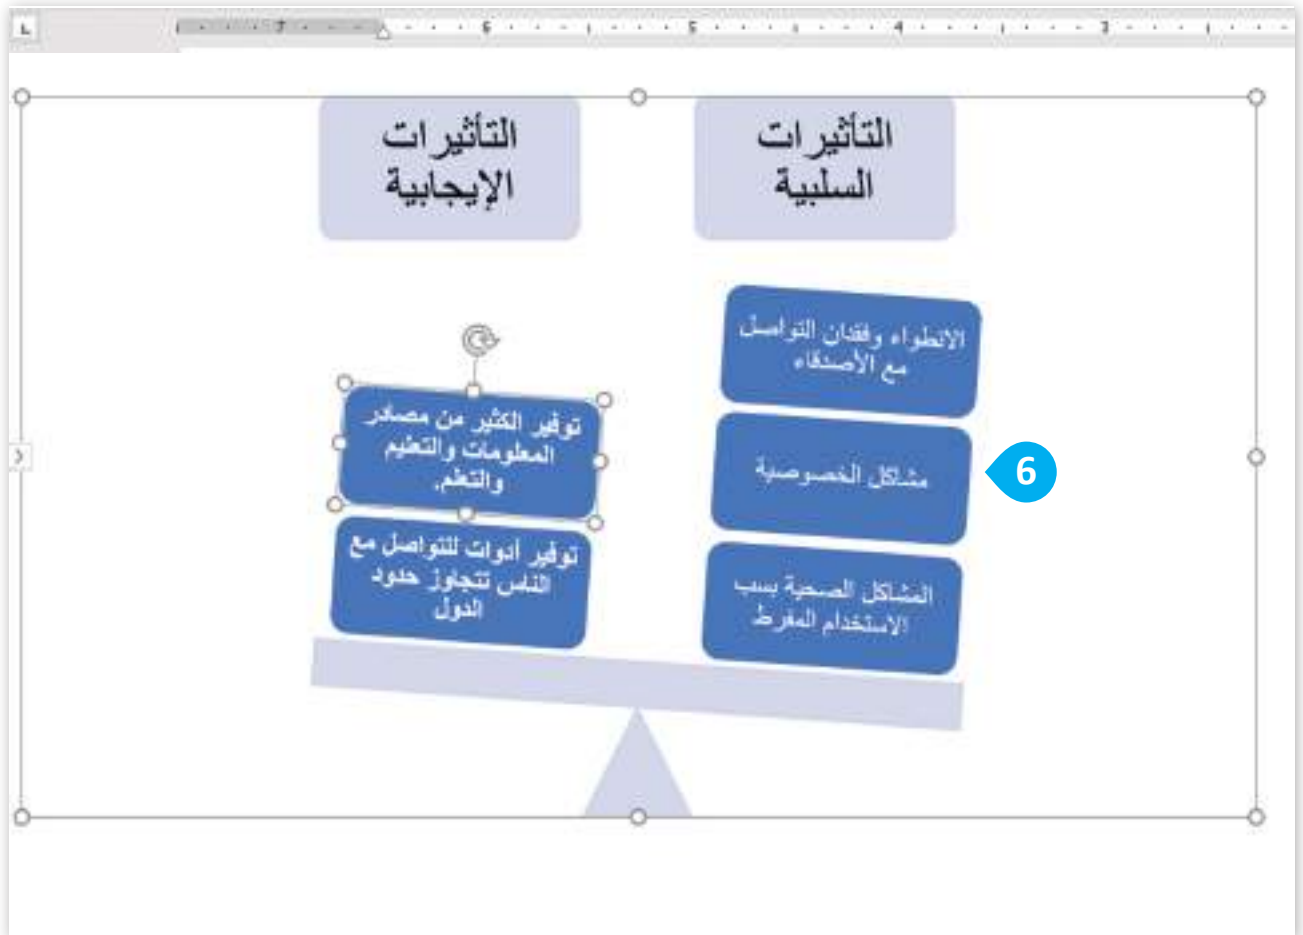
التأثيرات السلبية

التأثيرات الإيجابية

الانطواء وفقدان التواصل مع الأصدقاء

مشاكل الخصوصية

المشاكل الصحية بسبب الاستخدام المفرط

توفير الكثير من مصادر المعلومات والتعليم والتعلم.

توفير أدوات للتواصل مع الناس تتجاوز حدود الدول

6